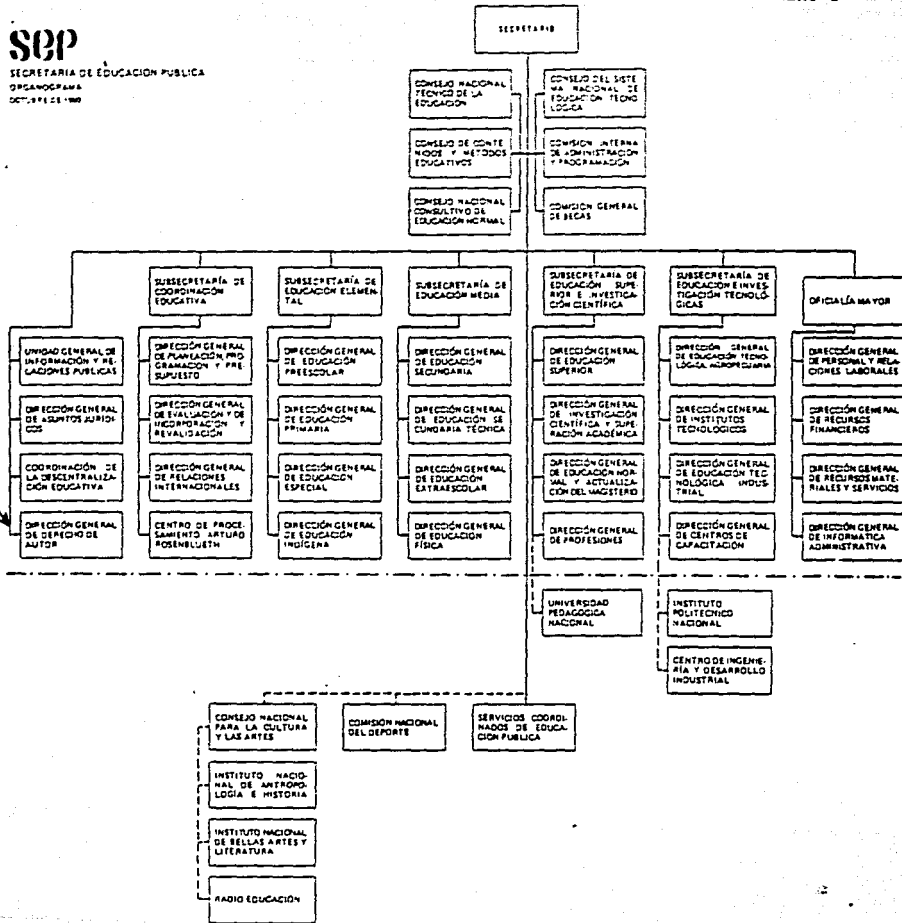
SEP
SECRETARIA DE EDUCACION PUBLICA
ORGANOGRAMA
OCTUBRE DE 1990

SECRETARIO

CONSEJO NACIONAL TECNICO DE LA EDUCACION

CONSEJO DEL SISTEMA NACIONAL DE EDUCACION TECNOLOGICA

CONSEJO DE CONTENIDOS Y METODOS EDUCATIVOS

COMISION INTERNA DE ADMINISTRACION Y PROGRAMACION

CONSEJO NACIONAL CONSULTIVO DE EDUCACION NORMAL

COMISION GENERAL DE BECAS

UNIDAD GENERAL DE INFORMACION Y RELACIONES PUBLICAS

DIRECCION GENERAL DE ASUNTOS JURIDICOS

COORDINACION DE LA DESCENTRALIZACION EDUCATIVA

DIRECCION GENERAL DE DERECHO DE AUTOR

SUBSECRETARÍA DE COORDINACION EDUCATIVA

DIRECCION GENERAL DE PLANEACION, PROGRAMACION Y PRESUPUESTO

DIRECCION GENERAL DE EVALUACION Y DE INCORPORACION Y REVALIDACION

DIRECCION GENERAL DE RELACIONES INTERNACIONALES

CENTRO DE PROCESAMIENTO ARTURO ROSENBLUETH

SUBSECRETARÍA DE EDUCACION ELEMENTAL

DIRECCION GENERAL DE EDUCACION PREESCOLAR

DIRECCION GENERAL DE EDUCACION PRIMARIA

DIRECCION GENERAL DE EDUCACION ESPECIAL

DIRECCION GENERAL DE EDUCACION INDIGENA

SUBSECRETARÍA DE EDUCACION MEDIA

DIRECCION GENERAL DE EDUCACION SECUNDARIA

DIRECCION GENERAL DE EDUCACION SECUNDARIA TECNICA

DIRECCION GENERAL DE EDUCACION EXTRAESCOLAR

DIRECCION GENERAL DE EDUCACION FISICA

SUBSECRETARIA DE EDUCACION SUPERIOR E INVESTIGACION CIENTIFICA

DIRECCION GENERAL DE EDUCACION SUPERIOR

DIRECCION GENERAL DE INVESTIGACION CIENTIFICA Y SUPERACION ACADEMICA

DIRECCION GENERAL DE EDUCACION NORMAL Y ACTUALIZACION DEL MAGISTERIO

DIRECCION GENERAL DE PROFESIONES

SUBSECRETARIA DE EDUCACION E INVESTIGACION TECNOLOGICAS

DIRECCION GENERAL DE EDUCACION TECNOLOGICA AGROPECUARIA

DIRECCION GENERAL DE INSTITUTOS TECNOLOGICOS

DIRECCION GENERAL DE EDUCACION TECNOLOGICA INDUSTRIAL

DIRECCION GENERAL DE CENTROS DE CAPACITACION

OFICIALÍA MAYOR

DIRECCION GENERAL DE PERSONAL Y RELACIONES LABORALES

DIRECCION GENERAL DE RECURSOS FINANCIEROS

DIRECCION GENERAL DE RECURSOS MATERIALES Y SERVICIOS

DIRECCION GENERAL DE INFORMATICA ADMINISTRATIVA

UNIVERSIDAD PEDAGOGICA NACIONAL

INSTITUTO POLITECNICO NACIONAL

CENTRO DE INGENERÍA Y DESARROLLO INDUSTRIAL

CONSEJO NACIONAL PARA LA CULTURA Y LAS ARTES

COMISION NACIONAL DEL DEPORTE

SERVICIOS COORDINADOS DE EDUCACION PUBLICA

INSTITUTO NACIONAL DE ANTROPOLOGIA E HISTORIA

INSTITUTO NACIONAL DE BELLAS ARTES Y LITERATURA

RADIO EDUCACIÓN